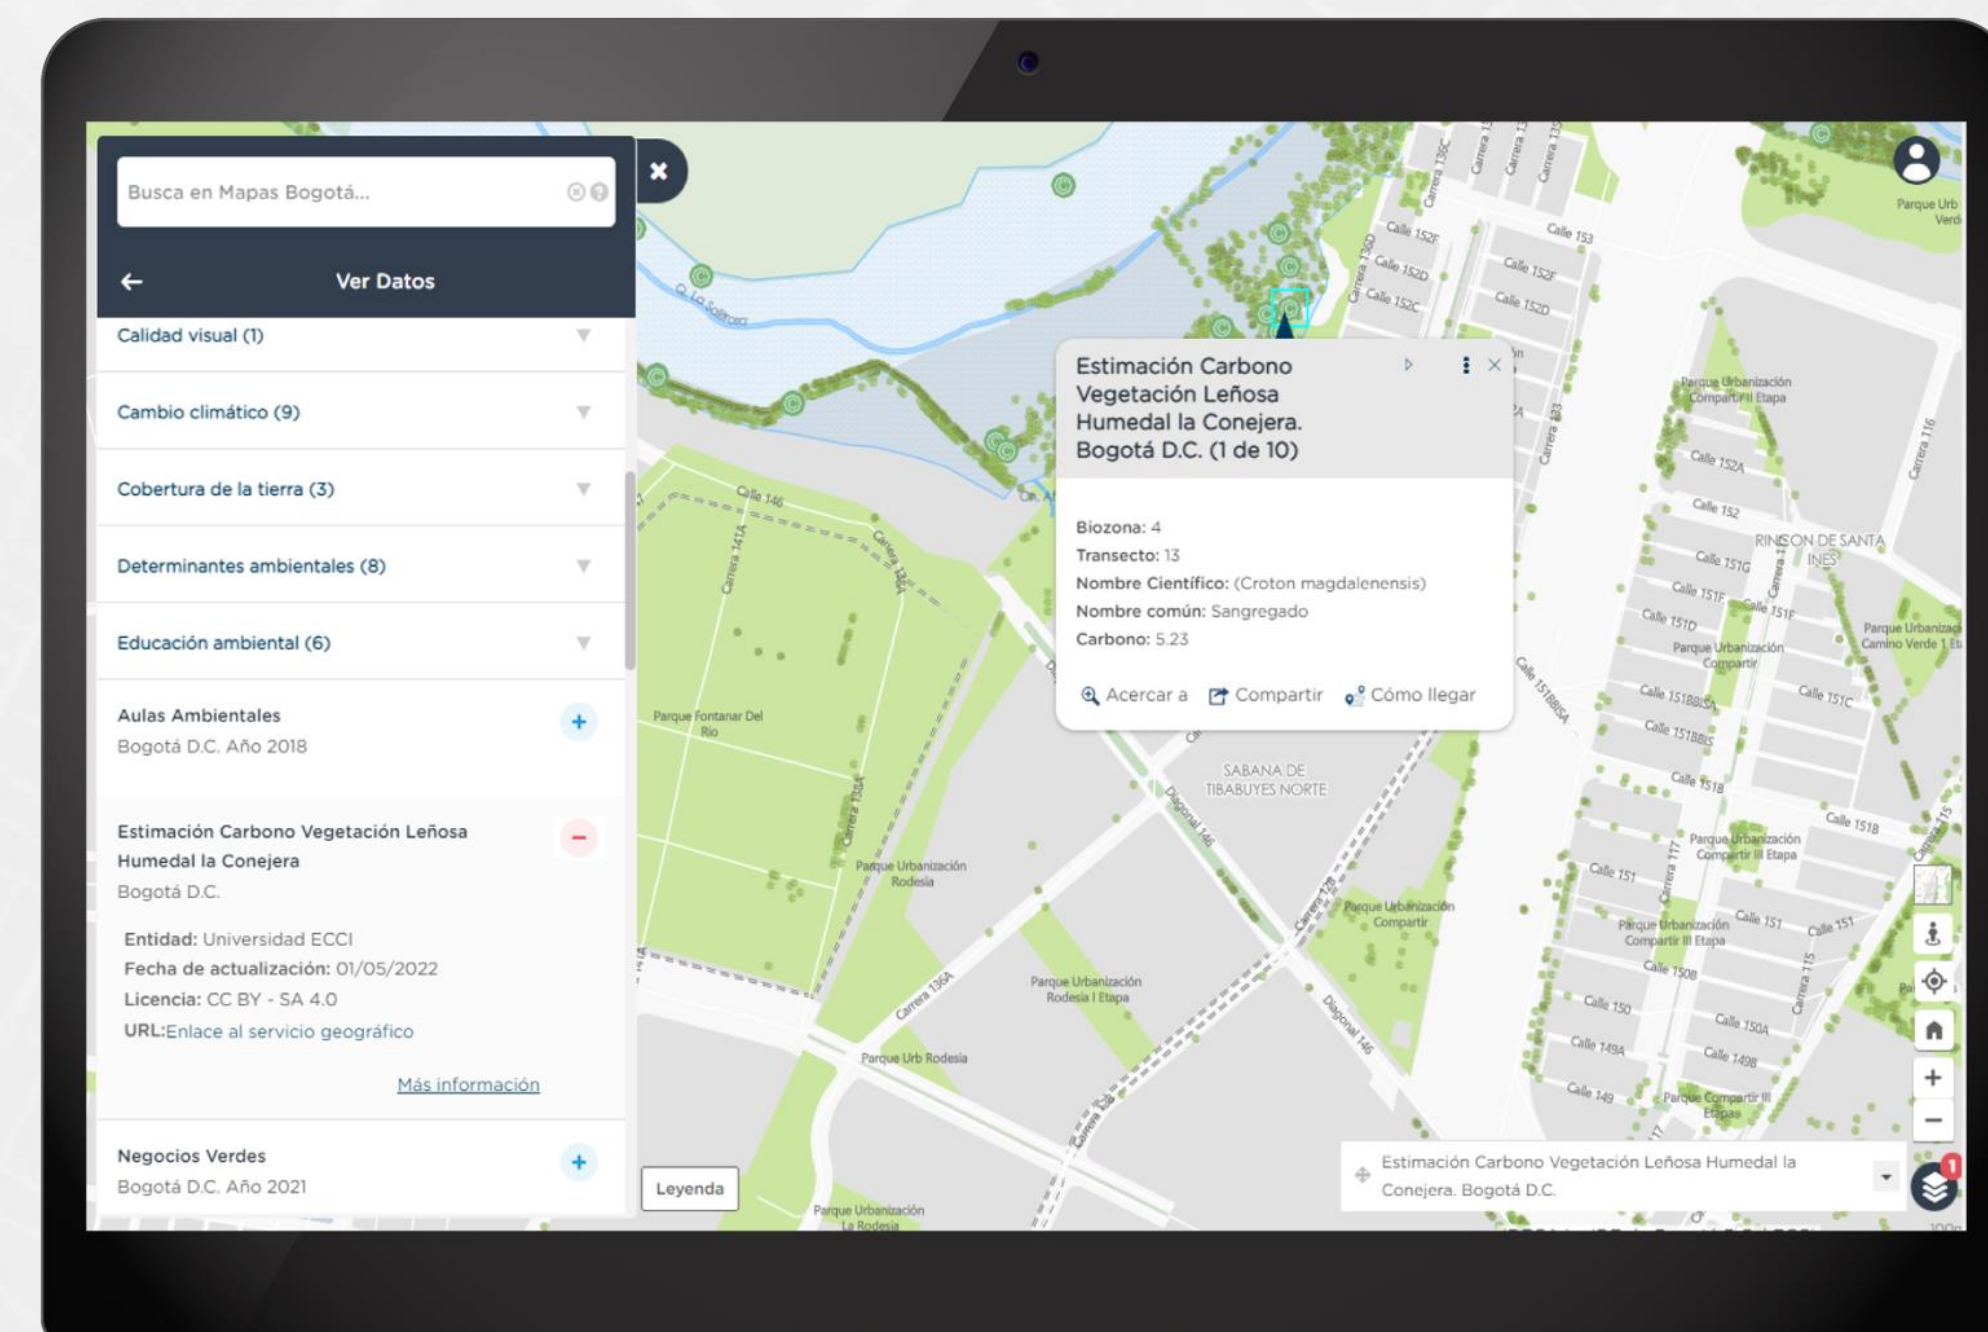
Busca en Mapas Bogotá...

Ver Datos

Calidad visual (1)

Cambio climático (9)

Cobertura de la tierra (3)

Determinantes ambientales (8)

Educación ambiental (6)

Aulas Ambientales
Bogotá D.C. Año 2018

Estimación Carbono Vegetación Leñosa Humedal la Conejera
Bogotá D.C.

Entidad: Universidad ECCI
Fecha de actualización: 01/05/2022
Licencia: CC BY - SA 4.0
URL:Enlace al servicio geográfico

Más información

Negocios Verdes
Bogotá D.C. Año 2021

Estimación Carbono Vegetación Leñosa Humedal la Conejera. Bogotá D.C. (1 de 10)

Biozona: 4
Transecto: 13
Nombre Científico: (Croton magdalenensis)
Nombre común: Sangregado
Carbono: 5.23

Acercar a Compartir Cómo llegar

Leyenda

Estimación Carbono Vegetación Leñosa Humedal la Conejera. Bogotá D.C.

Calle 153
Calle 152F
Calle 152D
Calle 152C
Calle 152A
Calle 152
Calle 151G
Calle 151F
Calle 151D
Calle 151C
Calle 151B
Calle 151
Calle 150B
Calle 150
Calle 150A
Calle 149A
Calle 149B
Calle 149
Calle 146
Carrera 141A
Carrera 136A
Carrera 136D
Carrera 117
Carrera 115
Carrera 116
Diagonal 146
RINCON DE SANTA INES
SABANA DE TIBABUYES NORTE
Parque Fontanar Del Rio
Parque Urbanización Rodesia
Parque Urbanización Compartir
Parque Urbanización Rodesia I Etapa
Parque Urb Rodesia
Parque Urbanización La Rodesia
Parque Urbanización Compartir II Etapa
Parque Urbanización Compartir III Etapa
Parque Compartir III Etapa
Parque Urbanización Camino Verde 1 Et
Parque Urb Verd